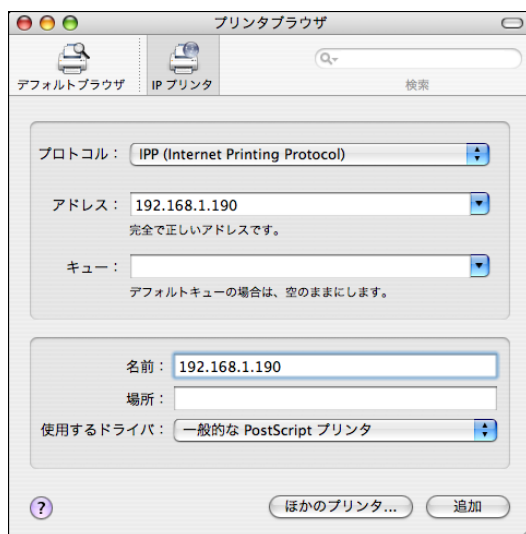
プリンタブラウザ

デフォルトブラウザ　IP プリンタ

検索

プロトコル： IPP (Internet Printing Protocol)

アドレス： 192.168.1.190

完全で正しいアドレスです。

キュー：

デフォルトキューの場合は、空のままにします。

名前： 192.168.1.190

場所：

使用するドライバ： 一般的な PostScript プリンタ

?

ほかのプリンタ...　追加